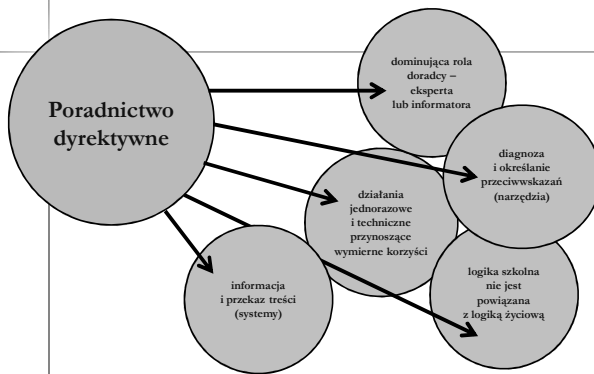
Poradnictwo dyrektywne

dominująca rola doradcy – eksperta lub informatora

diagnoza i określanie przeciwwskazań (narzędzia)

działania jednorazowe i techniczne przynoszące wymierne korzyści

logika szkolna nie jest powiązana z logiką życiową

informacja i przekaz treści (systemy)